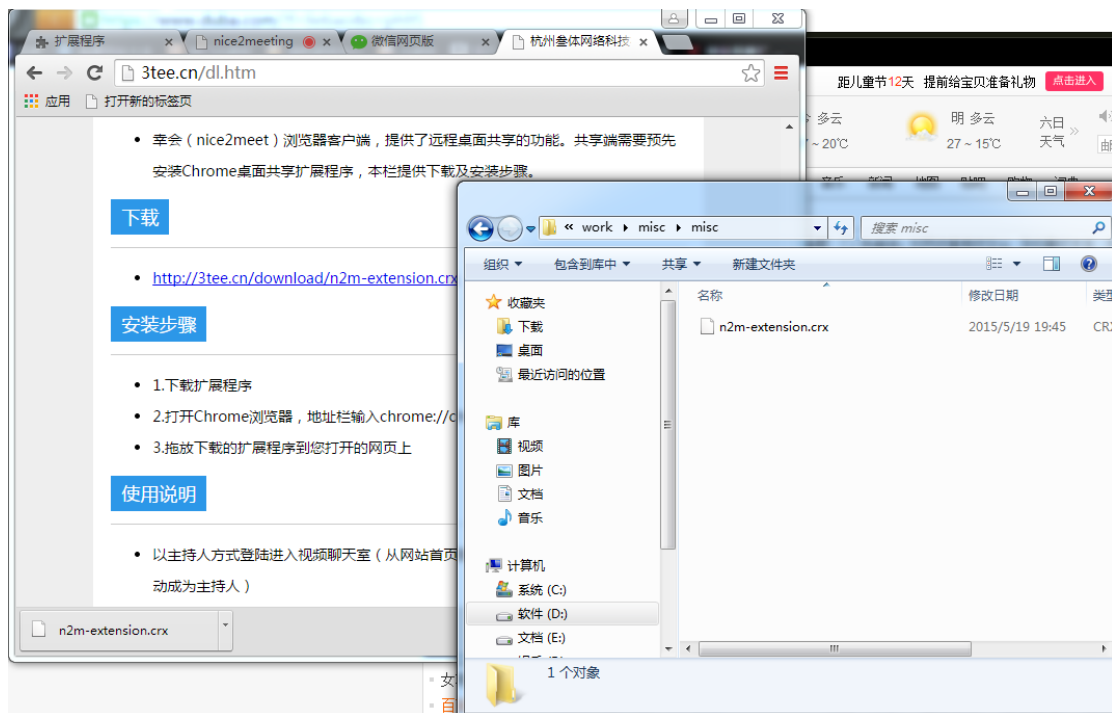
扩展程序 ×
nice2meeting ×
微信网页版 ×
杭州叁体网络科技 ×

3tee.cn/dl.htm

应用 打开新的标签页

- 幸会（nice2meet）浏览器客户端，提供了远程桌面共享的功能。共享端需要预先安装Chrome桌面共享扩展程序，本栏提供下载及安装步骤。

下载

- http://3tee.cn/download/n2m-extension.crx

安装步骤

- 1.下载扩展程序
- 2.打开Chrome浏览器，地址栏输入chrome://c
- 3.拖放下载的扩展程序到您打开的网页上

使用说明

- 以主持人方式登陆进入视频聊天室（从网站首页动成为主持人）

n2m-extension.crx

距儿童节12天 提前给宝贝准备礼物 点击进入

多云 ~ 20℃
明 多云 27 ~ 15℃
六日 天气

« work ▸ misc ▸ misc
搜索 misc
组织 ▾ 包含到库中 ▾ 共享 ▾ 新建文件夹

收藏夹
下载
桌面
最近访问的位置
库
视频
图片
文档
音乐
计算机
系统 (C:)
软件 (D:)
文档 (E:)

名称 修改日期 类型
n2m-extension.crx 2015/5/19 19:45 CRX

1 个对象

女
百